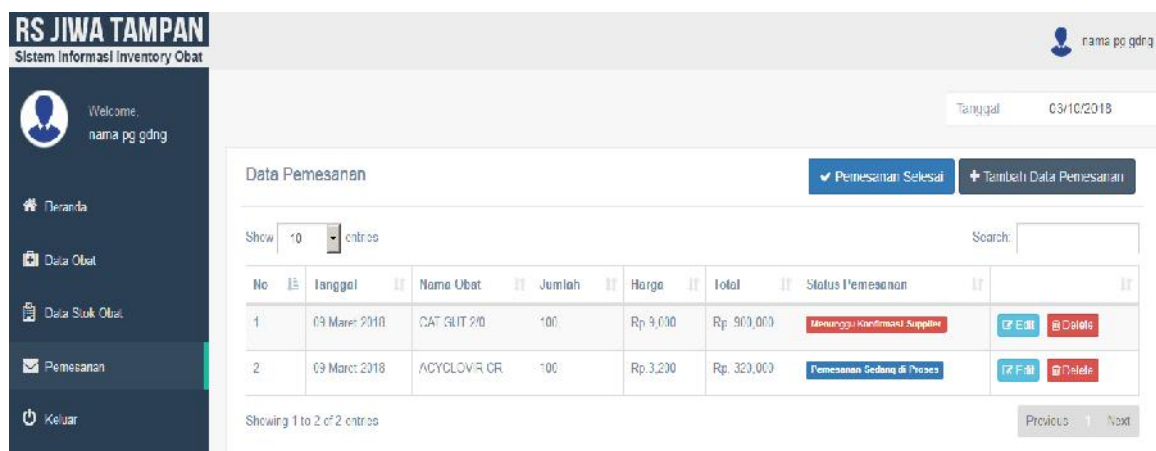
RS JIWA TAMPAN
Sistem Informasi Inventory Obat

nama pg gdng

Welcome,
nama pg gdng

Beranda
Data Obat
Data Stok Obat
Pemesanan
Keluar

Tanggal 03/10/2018

Data Pemesanan

Pemesanan Selesai
Tambah Data Pemesanan

Show 10 entries

Search:

| No | Tanggal | Nama Obat | Jumlah | Harga | Total | Status Pemesanan | |
|---|---|---|---|---|---|---|---|
| 1 | 09 Maret 2018 | CAT GUT 2/0 | 100 | Rp.9,000 | Rp. 900,000 | Menunggu Konfirmasi Supplier | Edit Delete |
| 2 | 09 Maret 2018 | ACYCLOVIR CR | 100 | Rp.3,200 | Rp. 320,000 | Pemesanan Sedang di Proses | Edit Delete |

Showing 1 to 2 of 2 entries

Previous 1 Next